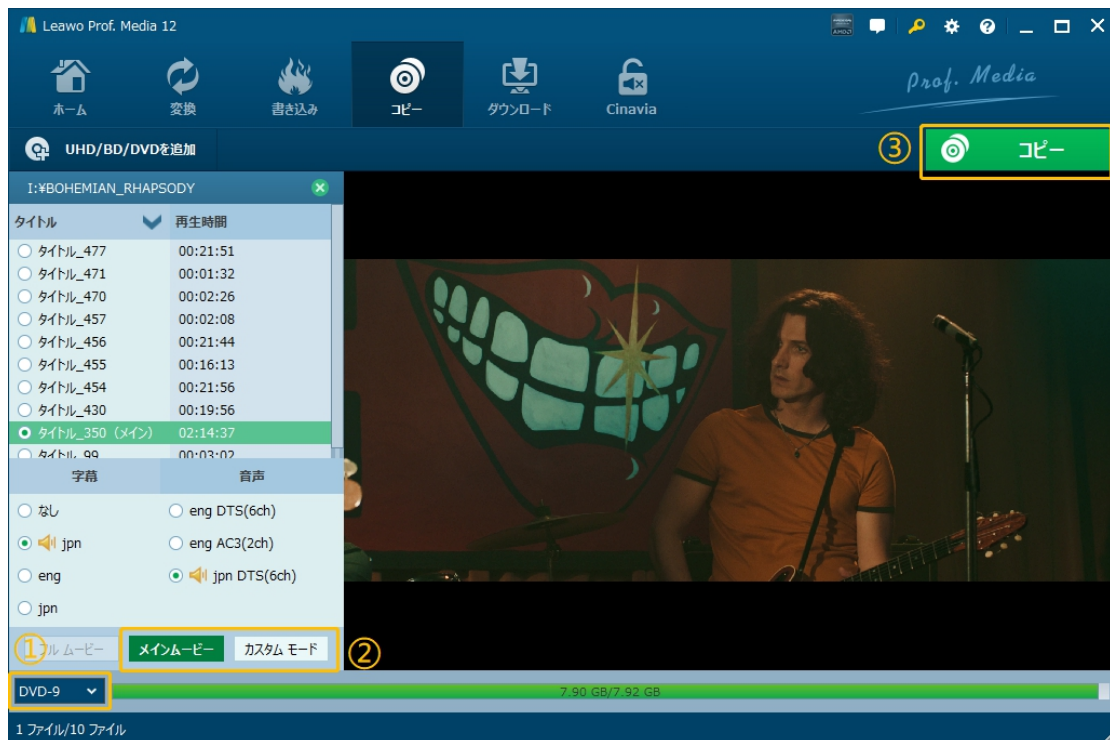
Leawo Prof. Media 12

ホーム
変換
書き込み
コピー
ダウンロード
Cinavia

Prof. Media

UHD/BD/DVDを追加

③ コピー

I:¥BOHEMIAN_RHAPSODY

| タイトル | 再生時間 |
|---|---|
| タイトル_477 | 00:21:51 |
| タイトル_471 | 00:01:32 |
| タイトル_470 | 00:02:26 |
| タイトル_457 | 00:02:08 |
| タイトル_456 | 00:21:44 |
| タイトル_455 | 00:16:13 |
| タイトル_454 | 00:21:56 |
| タイトル_430 | 00:19:56 |
| タイトル_350（メイン） | 02:14:37 |
| タイトル_99 | 00:03:02 |

| 字幕 | 音声 |
|---|---|
| なし | eng DTS(6ch) |
| jpn | eng AC3(2ch) |
| eng | jpn DTS(6ch) |
| jpn | |

① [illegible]ル ムービー
メインムービー
カスタム モード ②

DVD-9
7.90 GB/7.92 GB

1 ファイル/10 ファイル